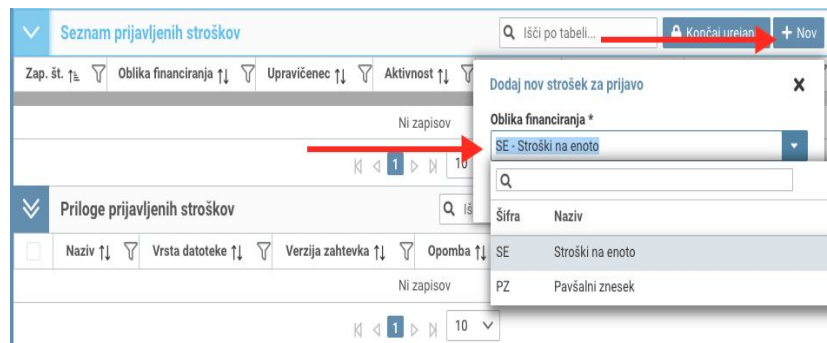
Seznam prijavljenih stroškov

Išči po tabeli...

Končaj urejan

+ Nov

Zap. št. ↑ Oblika financiranja ↑↓ Upravičenec ↑↓ Aktivnost ↑↓

Ni zapisov

1 10

Dodaj nov strošek za prijavo

Oblika financiranja *

SE - Stroški na enoto

| Šifra | Naziv |
|---|---|
| SE | Stroški na enoto |
| PZ | Pavšalni znesek |

Priloge prijavljenih stroškov

Iš

Naziv ↑↓ Vrsta datoteke ↑↓ Verzija zahtevka ↑↓ Opomba ↑↓

Ni zapisov

1 10